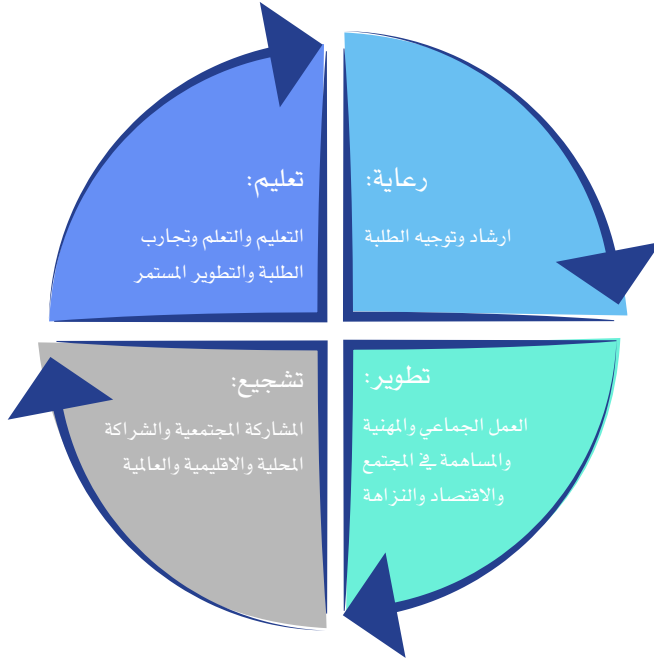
رعاية:

ارشاد وتوجيه الطلبة

تعليم:

التعليم والتعلم وتجارب الطلبة والتطوير المستمر

تطوير:

العمل الجماعي والمهنية والمساهمة في المجتمع والاقتصاد والنزاهة

تشجيع:

المشاركة المجتمعية والشراكة المحلية والاقليمية والعالمية